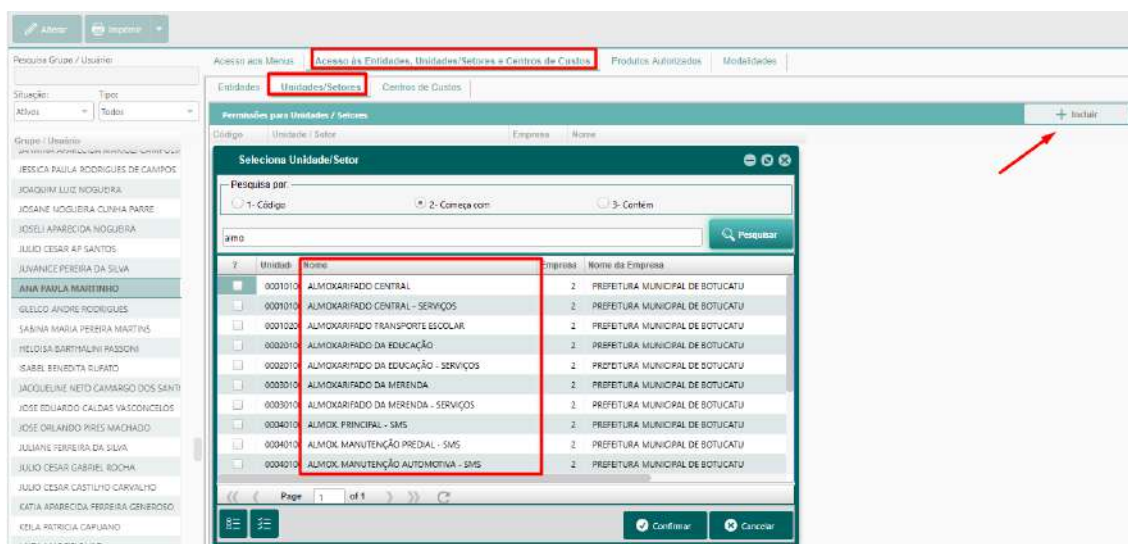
Alterar | Imprimir

Pesquisa Grupo / Usuário

Situação: Ativos
Tipo: Todos

Grupo / Usuário
JESSICA PAULA RODRIGUES DE CAMPOS
JOAQUIM LUIZ NOGUEIRA
JOSANE NOGUEIRA CUNHA PARRE
JOSELI APARECIDA NOGUEIRA
JULIO CESAR AP SANTOS
JUVANICE PEREIRA DA SILVA
ANA PAULA MARTINHO
GLELCO ANDRE RODRIGUES
SABINA MARIA PEREIRA MARTINS
HELOISA BARTHALINI PASSONI
ISABEL BENEDITA RUFATO
JACQUELINE NETO CAMARGO DOS SANTOS
JOSE EDUARDO CALDAS VASCONCELOS
JOSE ORLANDO PIRES MACHADO
JULIANE FERREIRA DA SILVA
JULIO CESAR GABRIEL ROCHA
JULIO CESAR CASTILHO CARVALHO
KATIA APARECIDA FERREIRA GENEROSO
KEILA PATRICIA CAPUANO

Acesso aos Menus | Acesso às Entidades, Unidades/Setores e Centros de Custos | Produtos Autorizados | Modalidades

Entidades | Unidades/Setores | Centros de Custos

Permissões para Unidades / Setores
+ Incluir
Código | Unidade / Setor | Empresa | Nome

Seleciona Unidade/Setor

Pesquisa por
1- Código
2- Começa com
3- Contém

amo
Pesquisar

| ? | Unidade | Nome | Empresa | Nome da Empresa |
|---|---|---|---|---|
| | 0001010 | ALMOXARIFADO CENTRAL | 2 | PREFEITURA MUNICIPAL DE BOTUCATU |
| | 0001010 | ALMOXARIFADO CENTRAL - SERVIÇOS | 2 | PREFEITURA MUNICIPAL DE BOTUCATU |
| | 0001020 | ALMOXARIFADO TRANSPORTE ESCOLAR | 2 | PREFEITURA MUNICIPAL DE BOTUCATU |
| | 0002010 | ALMOXARIFADO DA EDUCAÇÃO | 2 | PREFEITURA MUNICIPAL DE BOTUCATU |
| | 0002010 | ALMOXARIFADO DA EDUCAÇÃO - SERVIÇOS | 2 | PREFEITURA MUNICIPAL DE BOTUCATU |
| | 0003010 | ALMOXARIFADO DA MERENDA | 2 | PREFEITURA MUNICIPAL DE BOTUCATU |
| | 0003010 | ALMOXARIFADO DA MERENDA - SERVIÇOS | 2 | PREFEITURA MUNICIPAL DE BOTUCATU |
| | 0004010 | ALMOX. PRINCIPAL - SMS | 2 | PREFEITURA MUNICIPAL DE BOTUCATU |
| | 0004010 | ALMOX. MANUTENÇÃO PREDIAL - SMS | 2 | PREFEITURA MUNICIPAL DE BOTUCATU |
| | 0004010 | ALMOX. MANUTENÇÃO AUTOMOTIVA - SMS | 2 | PREFEITURA MUNICIPAL DE BOTUCATU |

Page 1 of 1

Confirmar | Cancelar